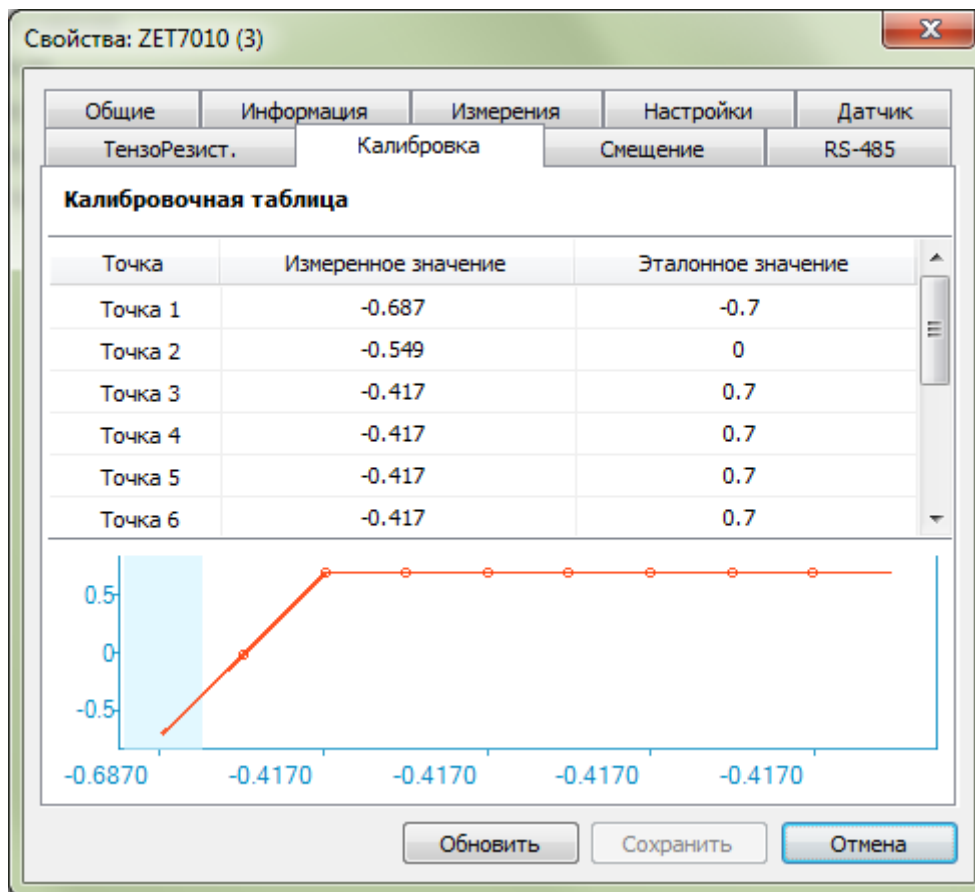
Свойства: ZET7010 (3)

Общие | Информация | Измерения | Настройки | Датчик
ТензоРезист. | Калибровка | Смещение | RS-485

Калибровочная таблица

| Точка | Измеренное значение | Эталонное значение |
|---|---|---|
| Точка 1 | -0.687 | -0.7 |
| Точка 2 | -0.549 | 0 |
| Точка 3 | -0.417 | 0.7 |
| Точка 4 | -0.417 | 0.7 |
| Точка 5 | -0.417 | 0.7 |
| Точка 6 | -0.417 | 0.7 |

0.5
0
-0.5
-0.6870 -0.4170 -0.4170 -0.4170 -0.4170

Обновить | Сохранить | Отмена